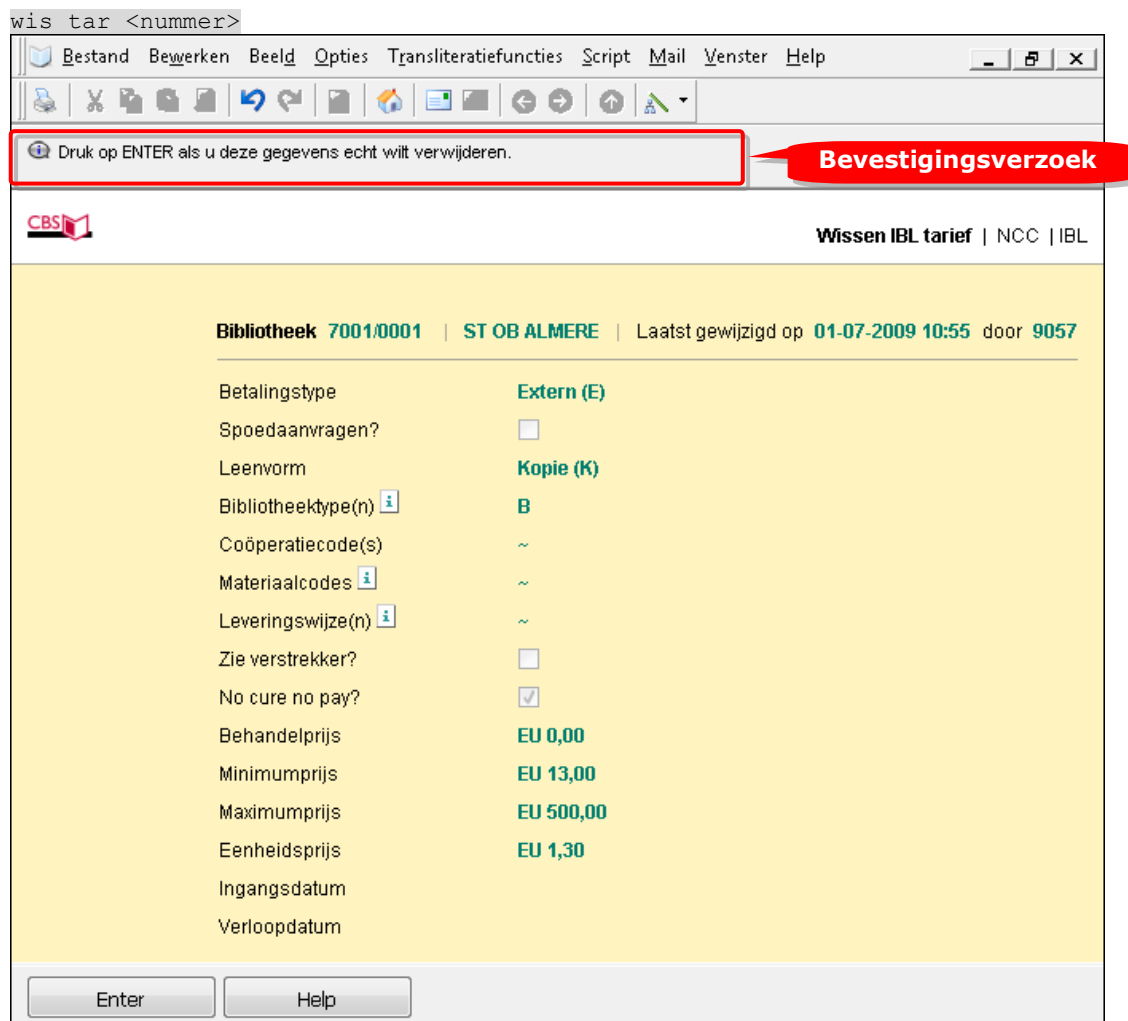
wis tar <nummer>

Bestand Bewerken Beeld Opties Transliteratiefuncties Script Mail Venster Help

Druk op ENTER als u deze gegevens echt wilt verwijderen.

Bevestigingsverzoek

CBS

Wissen IBL tarief | NCC | IBL

Bibliotheek 7001/0001 | ST OB ALMERE | Laatst gewijzigd op 01-07-2009 10:55 door 9057

| | |
|---|---|
| Betalingstype | Extern (E) |
| Spoedaanvragen? | |
| Leenvorm | Kopie (K) |
| Bibliotheektype(n) | B |
| Coöperatiecode(s) | ~ |
| Materiaalcodes | ~ |
| Leveringswijze(n) | ~ |
| Zie verstrekker? | |
| No cure no pay? | |
| Behandelprijs | EU 0,00 |
| Minimumprijs | EU 13,00 |
| Maximumprijs | EU 500,00 |
| Eenheidsprijs | EU 1,30 |
| Ingangsdatum | |
| Verloopdatum | |

Enter
Help